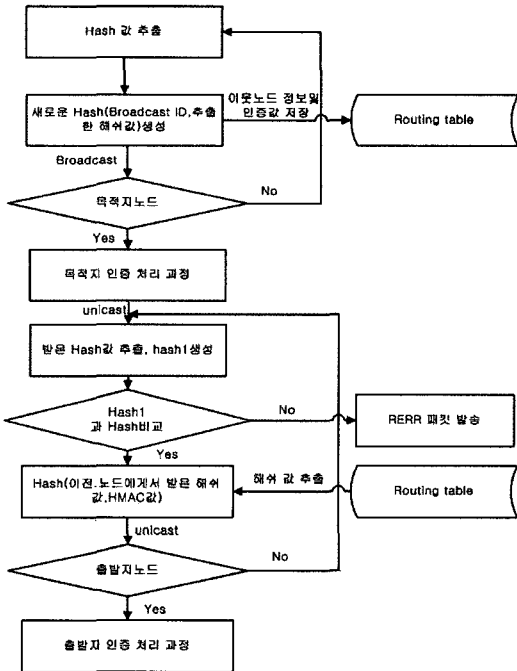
Hash 값 추출

새로운 Hash(Broadcast ID,추출한 해쉬값)생성

이웃노드 정보및 인증값 저장

Routing table

Broadcast

목적지노드

No

Yes

목적지 인증 처리 과정

unicast

받은 Hash값 추출, hash1생성

Hash1 과 Hash비교

No

RERR 패킷 발송

Yes

Hash(이전 노드에게서 받은 해쉬값,HMAC값)

해쉬 값 추출

Routing table

unicast

출발지노드

No

Yes

출발지 인증 처리 과정